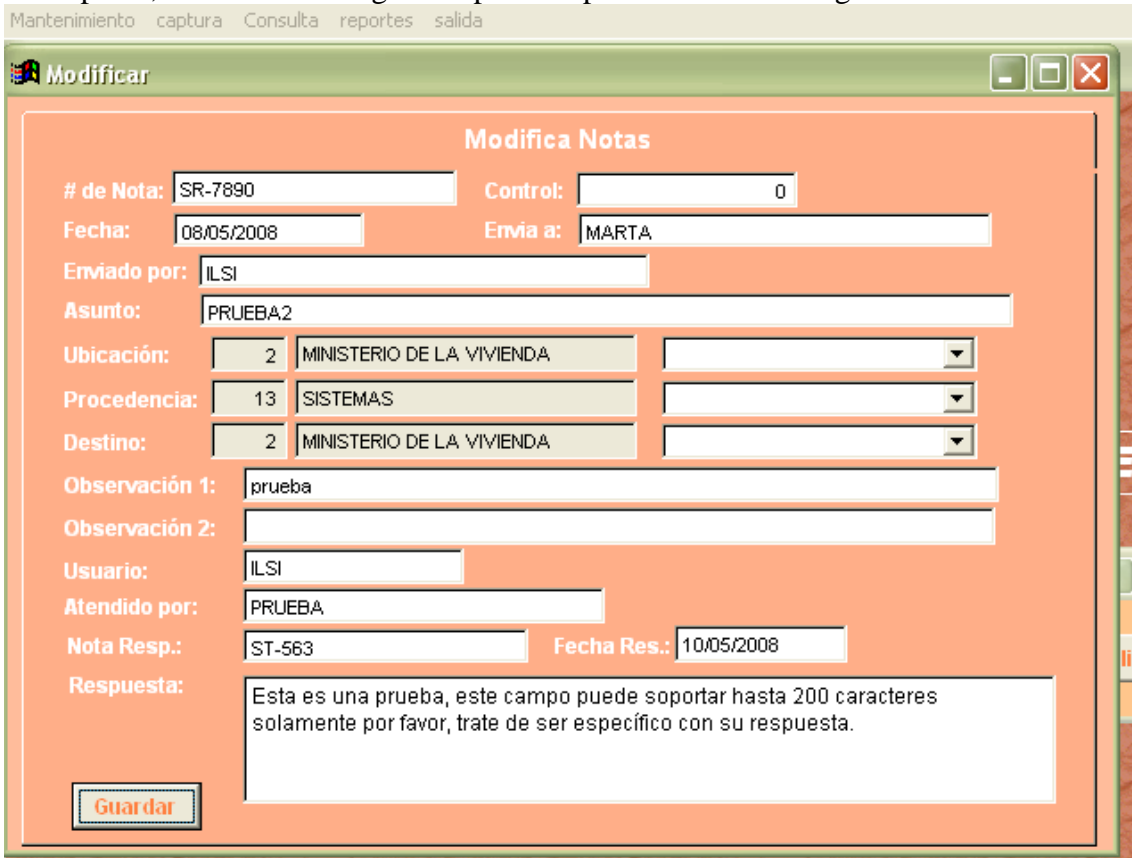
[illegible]

Mantenimiento captura Consulta reportes salida

Modificar

Modifica Notas

# de Nota: SR-7890
Control: 0
Fecha: 08/05/2008
Envia a: MARTA
Enviado por: ILSI
Asunto: PRUEBA2
Ubicación: 2 MINISTERIO DE LA VIVIENDA
Procedencia: 13 SISTEMAS
Destino: 2 MINISTERIO DE LA VIVIENDA
Observación 1: prueba
Observación 2:
Usuario: ILSI
Atendido por: PRUEBA
Nota Resp.: ST-563
Fecha Res.: 10/05/2008
Respuesta: Esta es una prueba, este campo puede soportar hasta 200 caracteres solamente por favor, trate de ser específico con su respuesta.

Guardar